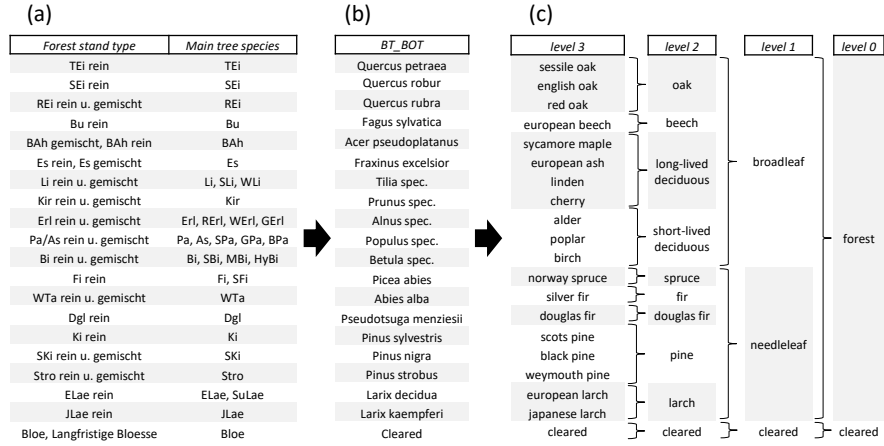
(a)

| Forest stand type | Main tree species |
|---|---|
| TEi rein | TEi |
| SEi rein | SEi |
| REi rein u. gemischt | REi |
| Bu rein | Bu |
| BAh gemischt, BAh rein | BAh |
| Es rein, Es gemischt | Es |
| Li rein u. gemischt | Li, SLi, WLi |
| Kir rein u. gemischt | Kir |
| Erl rein u. gemischt | Erl, RErl, WErl, GErl |
| Pa/As rein u. gemischt | Pa, As, SPa, GPa, BPa |
| Bi rein u. gemischt | Bi, SBi, MBi, HyBi |
| Fi rein | Fi, SFi |
| WTa rein u. gemischt | WTa |
| Dgl rein | Dgl |
| Ki rein | Ki |
| SKi rein u. gemischt | SKi |
| Stro rein u. gemischt | Stro |
| ELae rein | ELae, SuLae |
| JLae rein | JLae |
| Bloe, Langfristige Bloesse | Bloe |

(b)

| BT_BOT |
|---|
| Quercus petraea |
| Quercus robur |
| Quercus rubra |
| Fagus sylvatica |
| Acer pseudoplatanus |
| Fraxinus excelsior |
| Tilia spec. |
| Prunus spec. |
| Alnus spec. |
| Populus spec. |
| Betula spec. |
| Picea abies |
| Abies alba |
| Pseudotsuga menziesii |
| Pinus sylvestris |
| Pinus nigra |
| Pinus strobus |
| Larix decidua |
| Larix kaempferi |
| Cleared |

(c)

level 3
sessile oak
english oak
red oak
european beech
sycamore maple
european ash
linden
cherry
alder
poplar
birch
norway spruce
silver fir
douglas fir
scots pine
black pine
weymouth pine
european larch
japanese larch
cleared

level 2
oak
beech
long-lived deciduous
short-lived deciduous
spruce
fir
douglas fir
pine
larch
cleared

level 1
broadleaf
needleleaf
cleared

level 0
forest
cleared